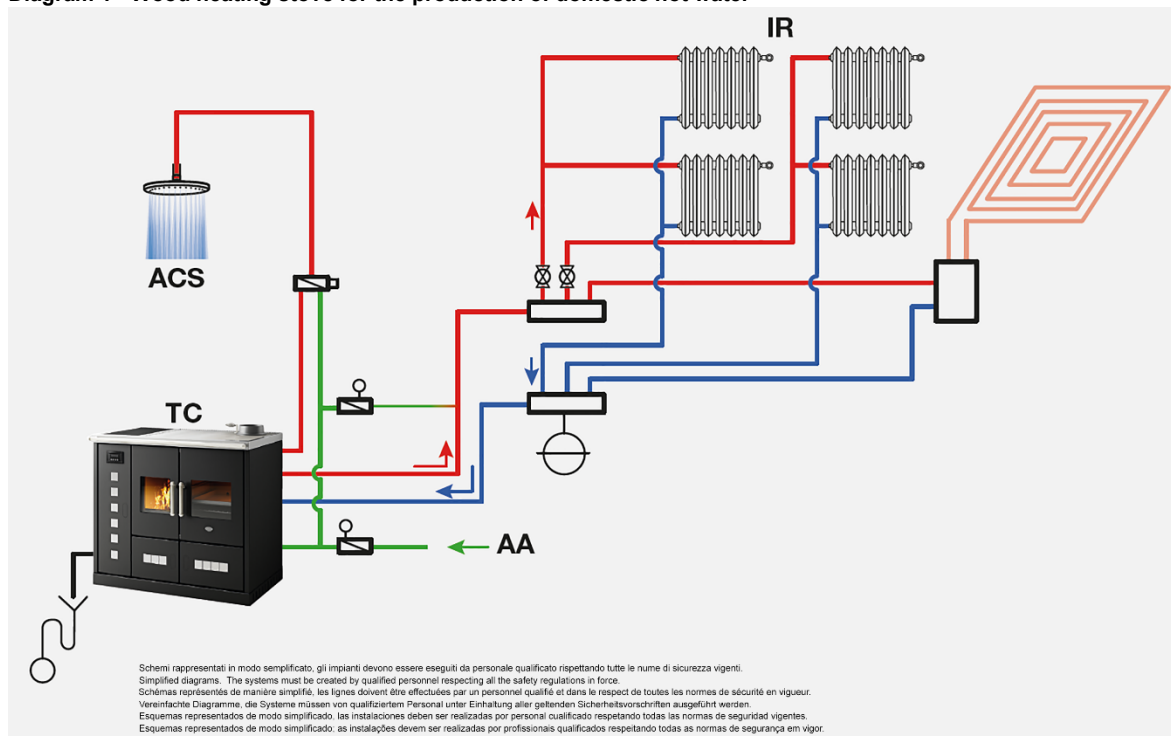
Diagram 1 - Wood heating stove for the production of domestic hot water

IR

ACS

TC

AA

Schemi rappresentati in modo semplificato, gli impianti devono essere eseguiti da personale qualificato rispettando tutte le nume di sicurezza vigenti.
Simplified diagrams. The systems must be created by qualified personnel respecting all the safety regulations in force.
Schémas représentés de manière simplifié, les lignes doivent être effectuées par un personnel qualifié et dans le respect de toutes les normes de sécurité en vigueur.
Vereinfachte Diagramme, die Systeme müssen von qualifiziertem Personal unter Einhaltung aller geltenden Sicherheitsvorschriften ausgeführt werden.
Esquemas representados de modo simplificado. las instalaciones deben ser realizadas por personal cualificado respetando todas las normas de seguridad vigentes.
Esquemas representados de modo simplificado: as instalações devem ser realizadas por profissionais qualificados respeitando todas as normas de segurança em vigor.